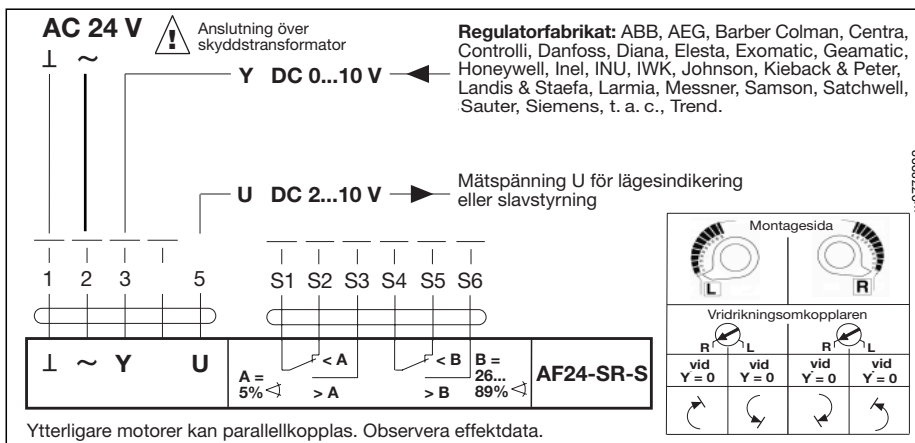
AC 24 V

Anslutning över skyddstransformator

⊥ ~

Y DC 0...10 V

Regulatorfabrikat: ABB, AEG, Barber Colman, Centra, Controlli, Danfoss, Diana, Elesta, Exomatic, Geamatic, Honeywell, Inel, INU, IWK, Johnson, Kieback & Peter, Landis & Staefa, Larmia, Messner, Samson, Satchwell, Sauter, Siemens, t. a. c., Trend.

U DC 2...10 V

Mätspänning U för lägesindikering eller slavstyrning

1 2 3 5 S1 S2 S3 S4 S5 S6

⊥ ~ Y U

A = 5%

< A

> A

< B

> B

B = 26... 89%

AF24-SR-S

Montagesida

L R

Vridrikningsomkopplaren

R L R L

vid Y = 0 vid Y = 0 vid Y = 0 vid Y = 0

Ytterligare motorer kan parallellkopplas. Observera effektdata.

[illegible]